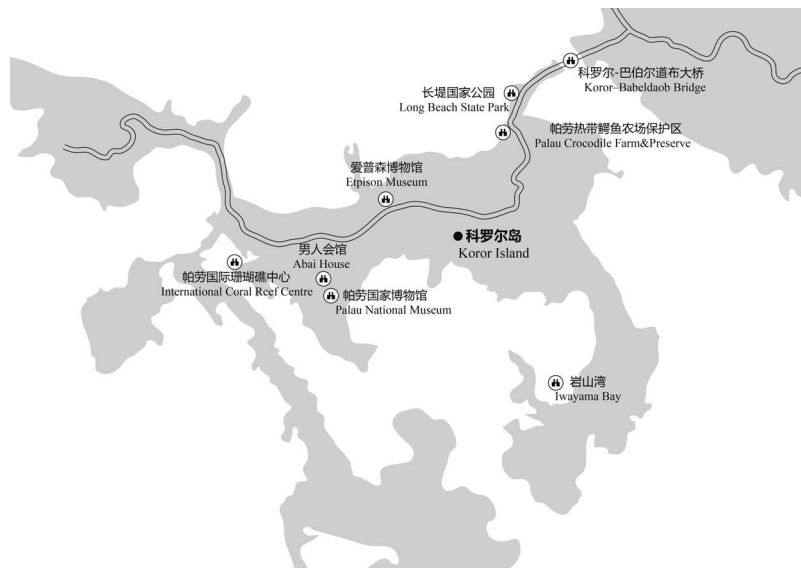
科罗尔-巴伯尔道布大桥
Koror–Babeldaob Bridge

长堤国家公园
Long Beach State Park

帕劳热带鳄鱼农场保护区
Palau Crocodile Farm&Preserve

爱普森博物馆
Etpison Museum

科罗尔岛
Koror Island

男人会馆
Abai House

帕劳国际珊瑚礁中心
International Coral Reef Centre

帕劳国家博物馆
Palau National Museum

岩山湾
Iwayama Bay